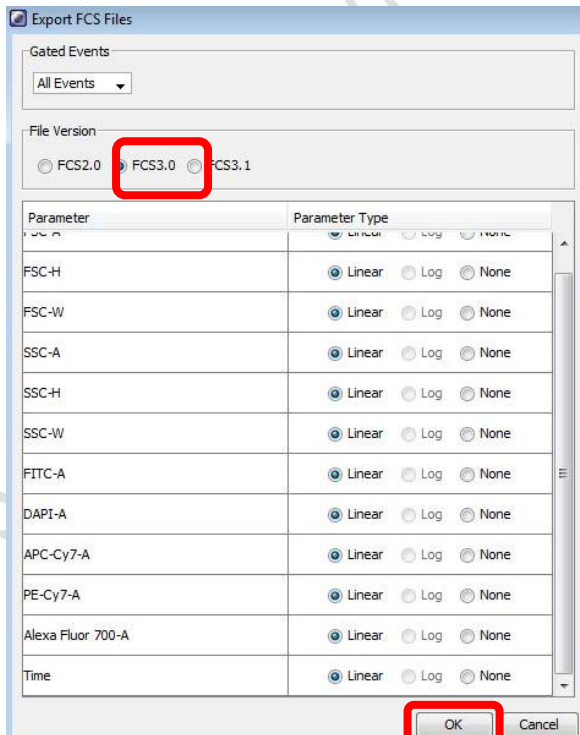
Export FCS Files

Gated Events

All Events

File Version

FCS2.0 FCS3.0 FCS3.1

| Parameter | Parameter Type |
|---|---|
| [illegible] | Linear Log None |
| FSC-H | Linear Log None |
| FSC-W | Linear Log None |
| SSC-A | Linear Log None |
| SSC-H | Linear Log None |
| SSC-W | Linear Log None |
| FITC-A | Linear Log None |
| DAPI-A | Linear Log None |
| APC-Cy7-A | Linear Log None |
| PE-Cy7-A | Linear Log None |
| Alexa Fluor 700-A | Linear Log None |
| Time | Linear Log None |

OK Cancel